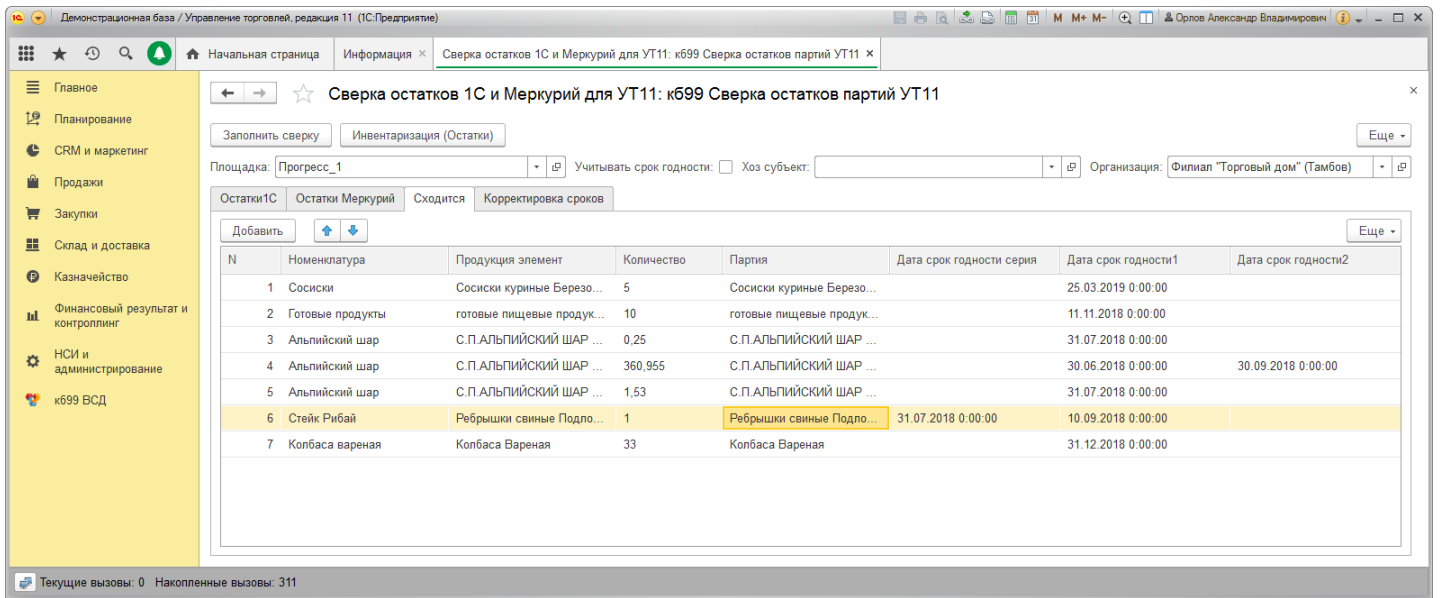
Демонстрационная база / Управление торговлей, редакция 11 (1С:Предприятие)

M M+ M- Орлов Александр Владимирович

Начальная страница | Информация × | Сверка остатков 1С и Меркурий для УТ11: к699 Сверка остатков партий УТ11 ×

Главное
Планирование
CRM и маркетинг
Продажи
Закупки
Склад и доставка
Казначейство
Финансовый результат и контроллинг
НСИ и администрирование
к699 ВСД

Сверка остатков 1С и Меркурий для УТ11: к699 Сверка остатков партий УТ11

Заполнить сверку | Инвентаризация (Остатки) | Еще

Площадка: Прогресс_1 Учитывать срок годности: Хоз субъект: Организация: Филиал "Торговый дом" (Тамбов)

Остатки1С | Остатки Меркурий | Сходится | Корректировка сроков

Добавить | Еще

| N | Номенклатура | Продукция элемент | Количество | Партия | Дата срок годности серия | Дата срок годности1 | Дата срок годности2 |
|---|---|---|---|---|---|---|---|
| 1 | Сосиски | Сосиски куриные Березо... | 5 | Сосиски куриные Березо... | | 25.03.2019 0:00:00 | |
| 2 | Готовые продукты | готовые пищевые продук... | 10 | готовые пищевые продук... | | 11.11.2018 0:00:00 | |
| 3 | Альпийский шар | С.П.АЛЬПИЙСКИЙ ШАР ... | 0,25 | С.П.АЛЬПИЙСКИЙ ШАР ... | | 31.07.2018 0:00:00 | |
| 4 | Альпийский шар | С.П.АЛЬПИЙСКИЙ ШАР ... | 360,955 | С.П.АЛЬПИЙСКИЙ ШАР ... | | 30.06.2018 0:00:00 | 30.09.2018 0:00:00 |
| 5 | Альпийский шар | С.П.АЛЬПИЙСКИЙ ШАР ... | 1,53 | С.П.АЛЬПИЙСКИЙ ШАР ... | | 31.07.2018 0:00:00 | |
| 6 | Стейк Рибай | Ребрышки свиные Подло... | 1 | Ребрышки свиные Подло... | 31.07.2018 0:00:00 | 10.09.2018 0:00:00 | |
| 7 | Колбаса вареная | Колбаса Вареная | 33 | Колбаса Вареная | | 31.12.2018 0:00:00 | |

Текущие вызовы: 0 Накопленные вызовы: 311